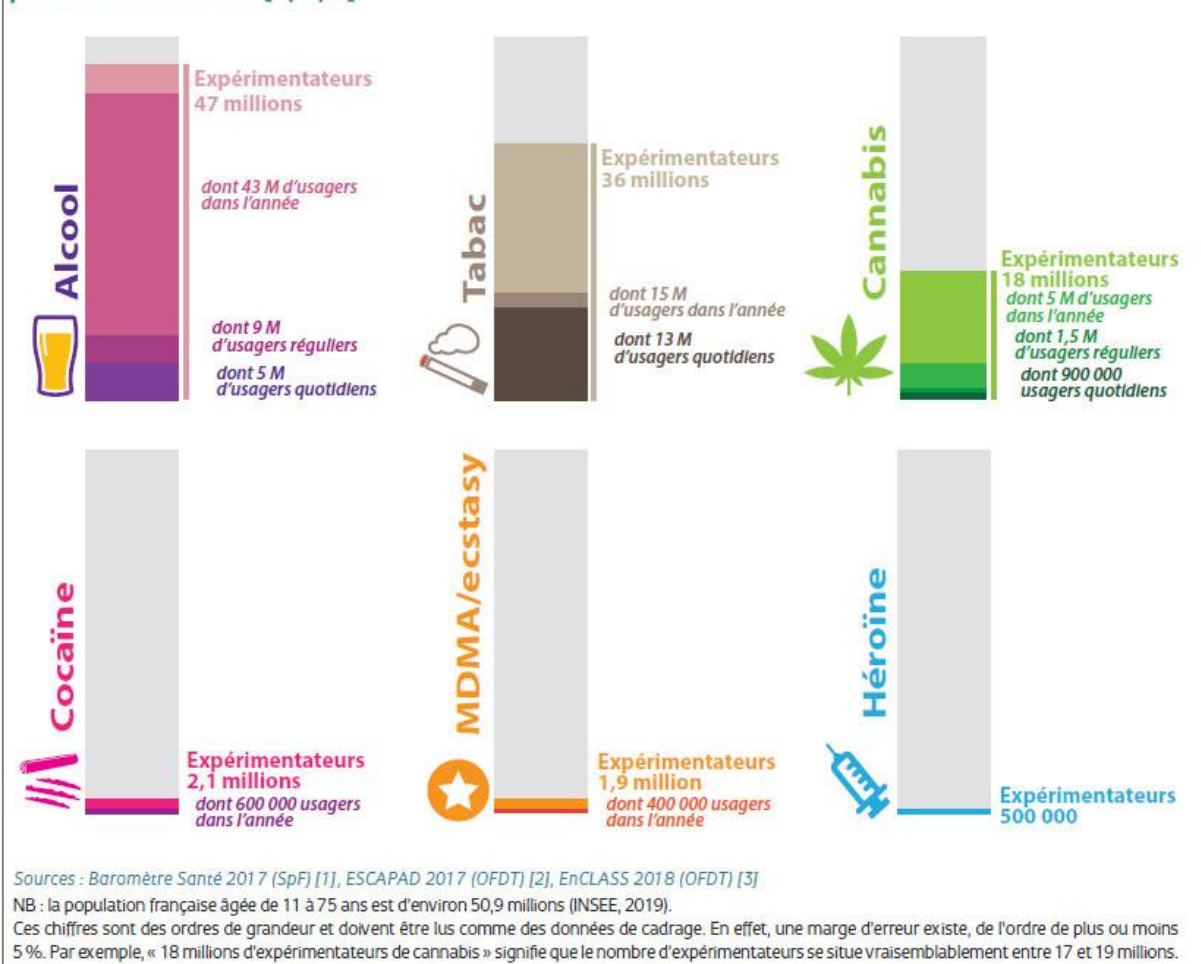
Alcool

Expérimentateurs
47 millions

dont 43 M d'usagers dans l'année

dont 9 M d'usagers réguliers

dont 5 M d'usagers quotidiens

Tabac

Expérimentateurs
36 millions

dont 15 M d'usagers dans l'année

dont 13 M d'usagers quotidiens

Cannabis

Expérimentateurs
18 millions

dont 5 M d'usagers dans l'année

dont 1,5 M d'usagers réguliers

dont 900 000 usagers quotidiens

Cocaïne

Expérimentateurs
2,1 millions

dont 600 000 usagers dans l'année

MDMA/ecstasy

Expérimentateurs
1,9 million

dont 400 000 usagers dans l'année

Héroïne

Expérimentateurs
500 000

Sources : Baromètre Santé 2017 (SpF) [1], ESCAPAD 2017 (OFDT) [2], EnCLASS 2018 (OFDT) [3]

NB : la population française âgée de 11 à 75 ans est d'environ 50,9 millions (INSEE, 2019).

Ces chiffres sont des ordres de grandeur et doivent être lus comme des données de cadrage. En effet, une marge d'erreur existe, de l'ordre de plus ou moins 5 %. Par exemple, « 18 millions d'expérimentateurs de cannabis » signifie que le nombre d'expérimentateurs se situe vraisemblablement entre 17 et 19 millions.